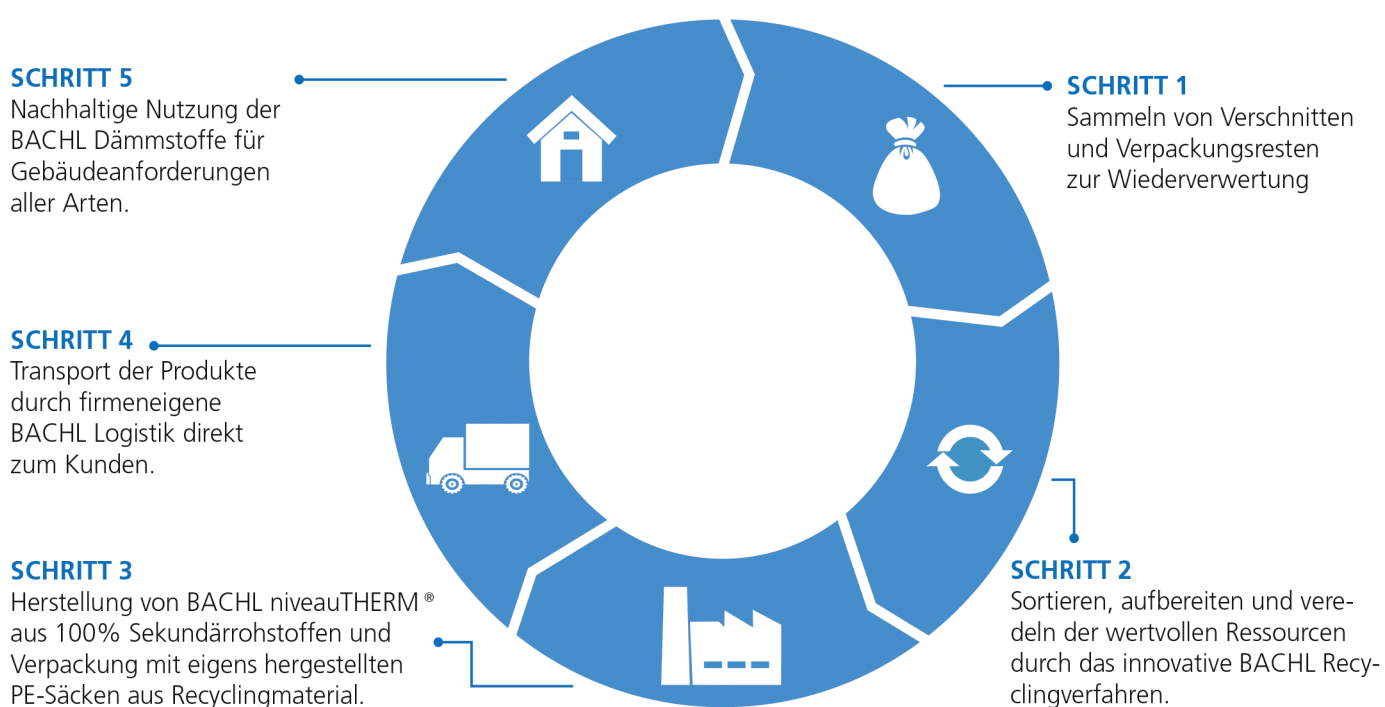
SCHRITT 5
Nachhaltige Nutzung der BACHL Dämmstoffe für Gebäudeanforderungen aller Arten.

SCHRITT 1
Sammeln von Verschnitten und Verpackungsresten zur Wiederverwertung

SCHRITT 4
Transport der Produkte durch firmeneigene BACHL Logistik direkt zum Kunden.

SCHRITT 3
Herstellung von BACHL niveauTHERM ® aus 100% Sekundärrohstoffen und Verpackung mit eigens hergestellten PE-Säcken aus Recyclingmaterial.

SCHRITT 2
Sortieren, aufbereiten und veredeln der wertvollen Ressourcen durch das innovative BACHL Recyclingverfahren.